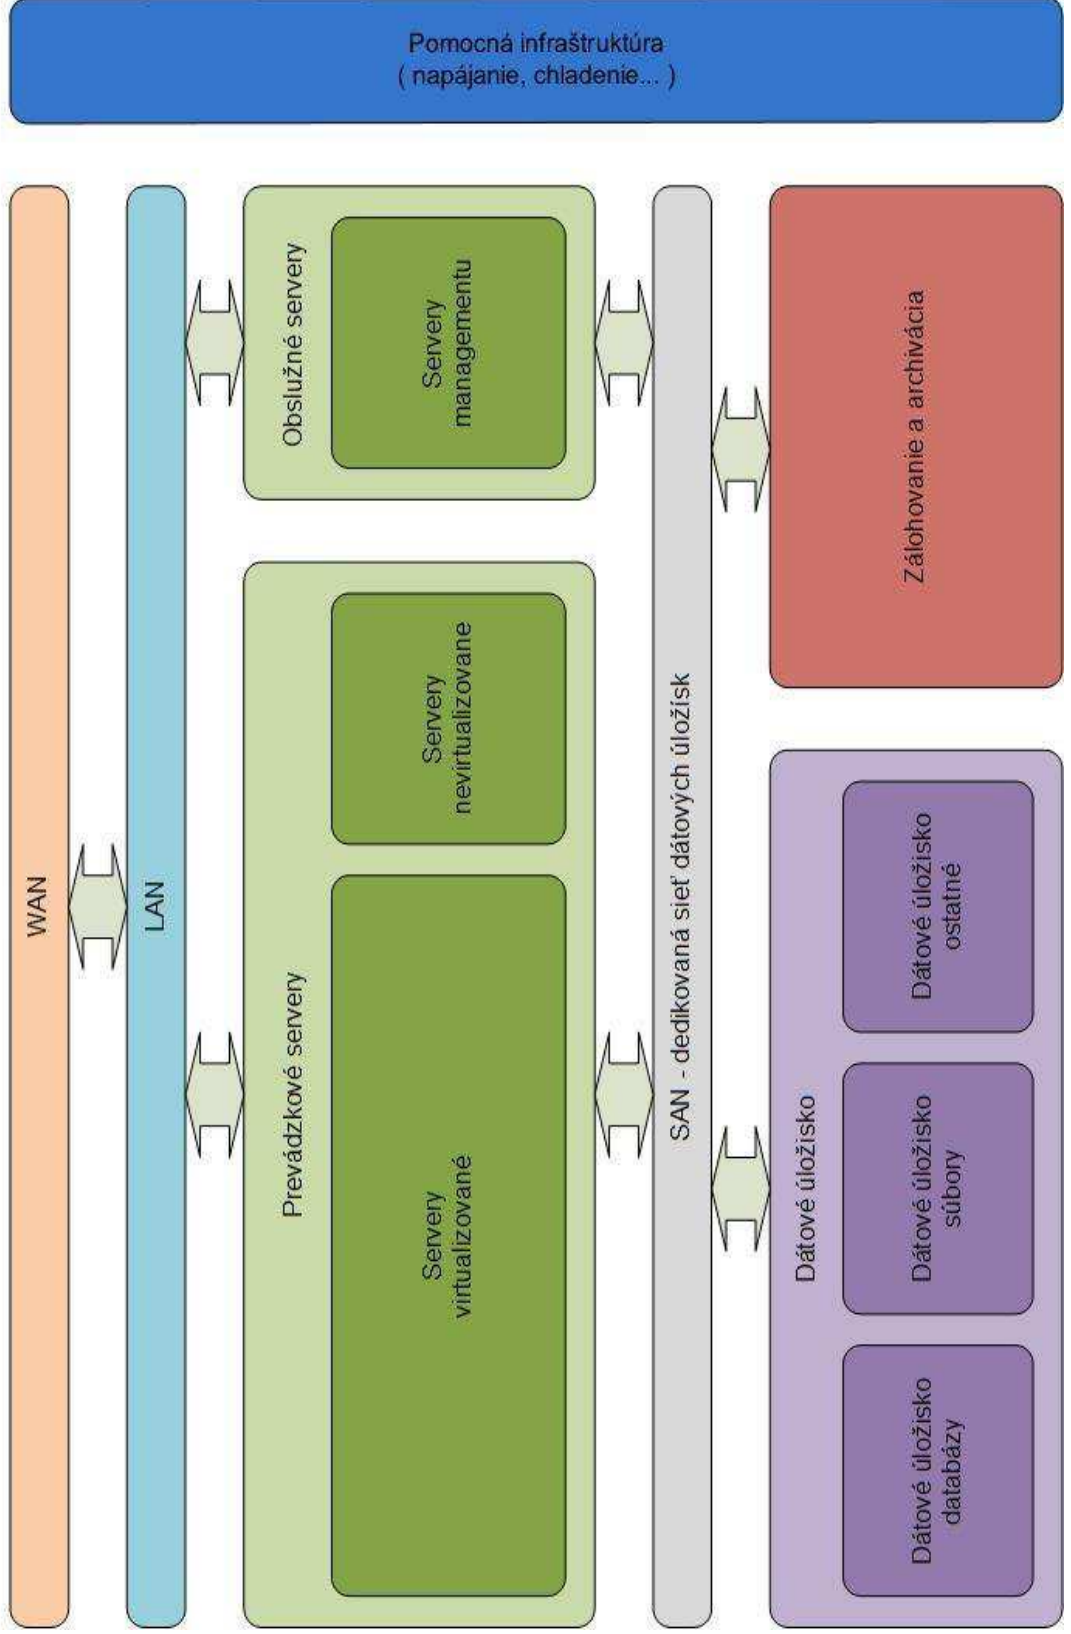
Pomocná infraštruktúra
( napájanie, chladenie... )

WAN

LAN

Obslužné servery

Servery managementu

Prevádzkové servery

Servery nevirtualizovane

Servery virtualizované

SAN - dedikovaná sieť dátových úložísk

Zálohovanie a archivácia

Dátové úložisko

Dátové úložisko ostatné

Dátové úložisko súbory

Dátové úložisko databázy